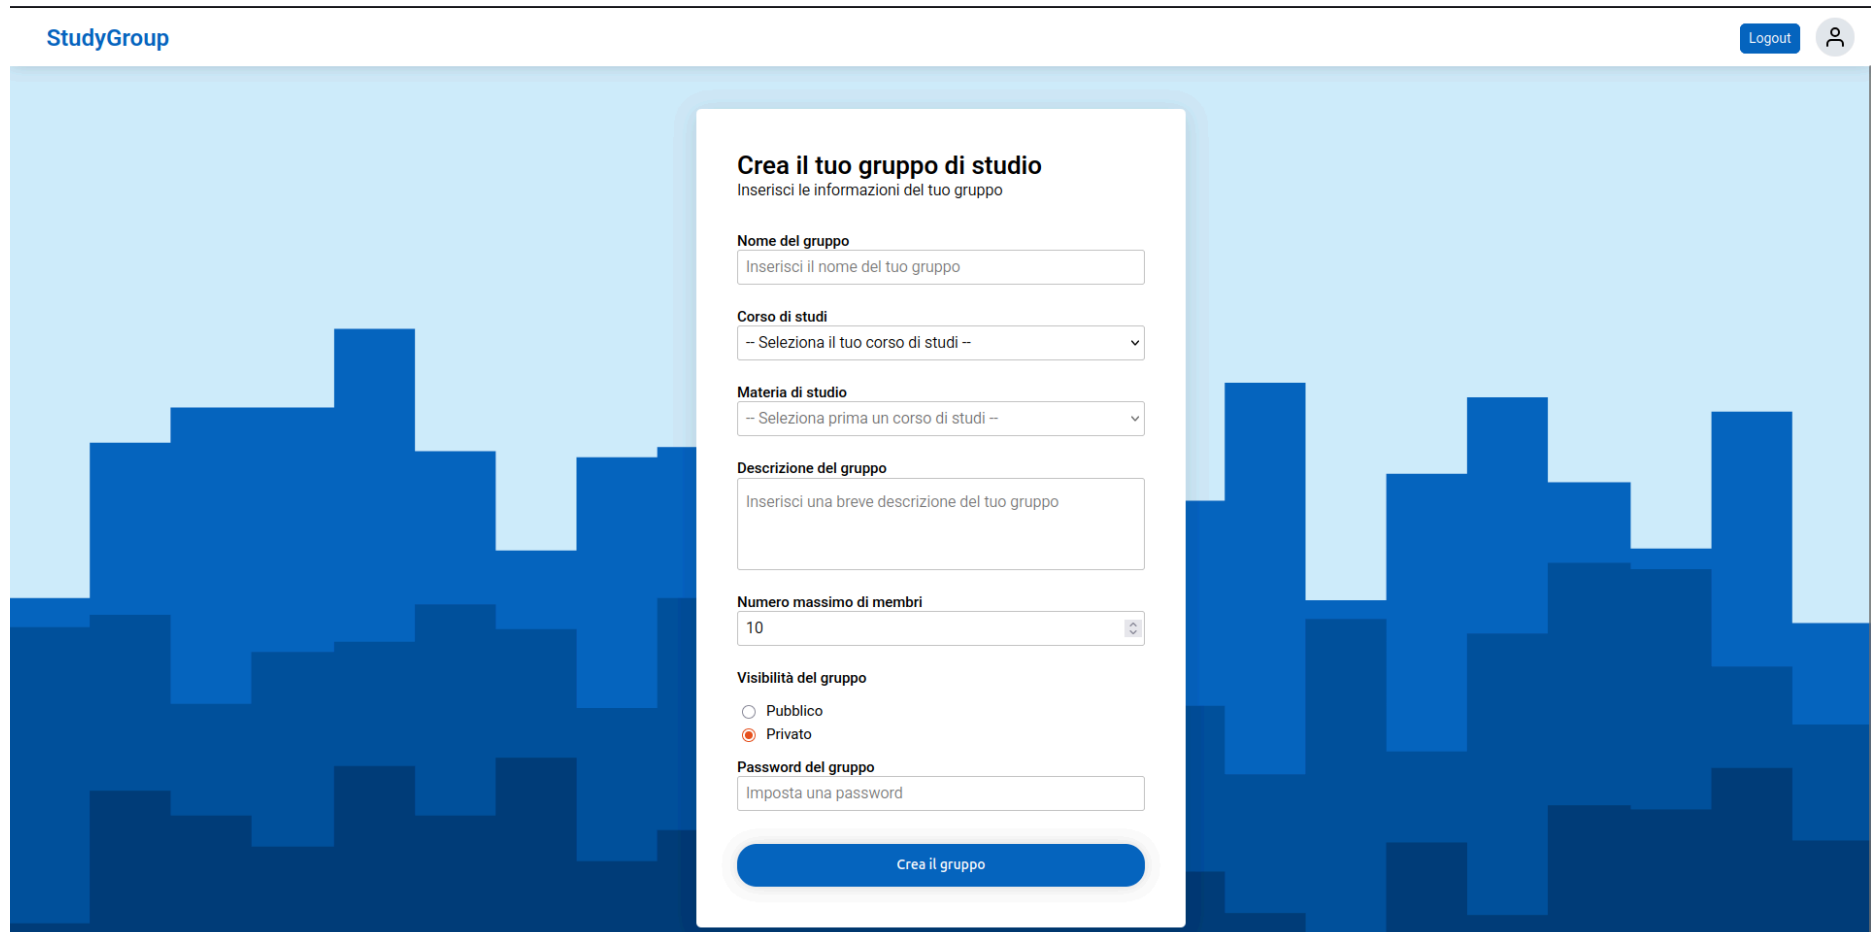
StudyGroup

Logout

Crea il tuo gruppo di studio
Inserisci le informazioni del tuo gruppo

Nome del gruppo
Inserisci il nome del tuo gruppo

Corso di studi
-- Seleziona il tuo corso di studi --

Materia di studio
-- Seleziona prima un corso di studi --

Descrizione del gruppo
Inserisci una breve descrizione del tuo gruppo

Numero massimo di membri
10

Visibilità del gruppo
Pubblico
Privato

Password del gruppo
Imposta una password

Crea il gruppo